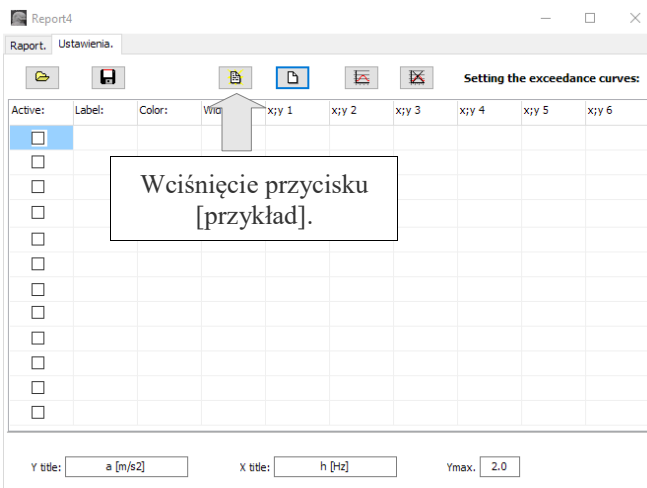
Report4

Raport. Ustawienia.

Setting the exceedance curves:

| Active: | Label: | Color: | Wid | x;y 1 | x;y 2 | x;y 3 | x;y 4 | x;y 5 | x;y 6 |
|---|---|---|---|---|---|---|---|---|---|
| ☐ | | | | | | | | | |
| ☐ | | | | | | | | | |
| ☐ | | | | | | | | | |
| ☐ | | | | | | | | | |
| ☐ | | | | | | | | | |
| ☐ | | | | | | | | | |
| ☐ | | | | | | | | | |
| ☐ | | | | | | | | | |
| ☐ | | | | | | | | | |
| ☐ | | | | | | | | | |
| ☐ | | | | | | | | | |
| ☐ | | | | | | | | | |

Wciśnięcie przycisku [przykład].

Y title: a [m/s2]   X title: h [Hz]   Ymax. 2.0